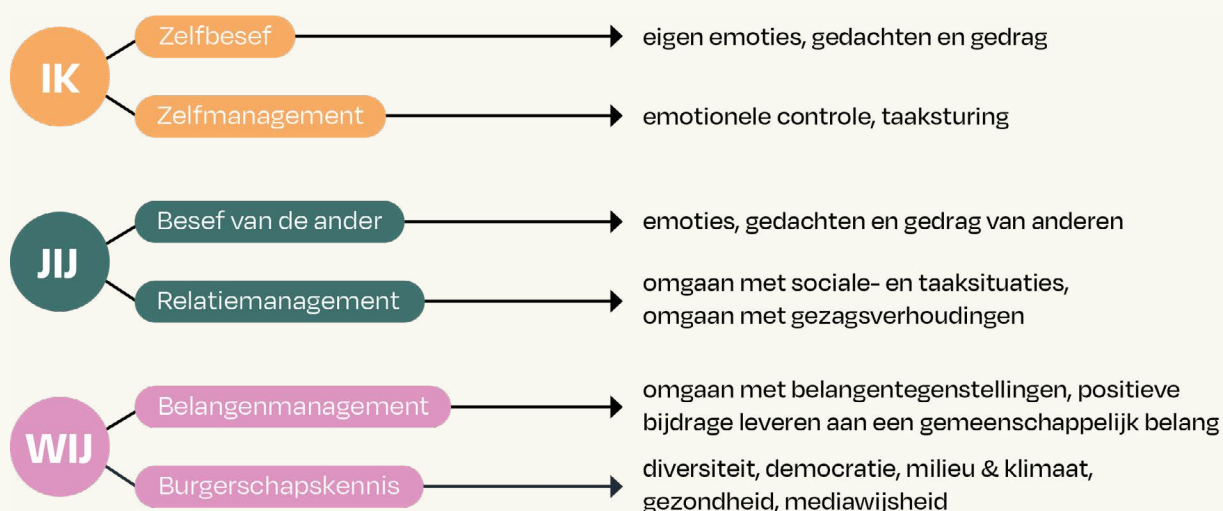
IK

Zelfbesef → eigen emoties, gedachten en gedrag

Zelfmanagement → emotionele controle, taaksturing

JIJ

Besef van de ander → emoties, gedachten en gedrag van anderen

Relatiemanagement → omgaan met sociale- en taaksituaties, omgaan met gezagsverhoudingen

WIJ

Belangenmanagement → omgaan met belangentegenstellingen, positieve bijdrage leveren aan een gemeenschappelijk belang

Burgerschapskennis → diversiteit, democratie, milieu & klimaat, gezondheid, mediawijsheid